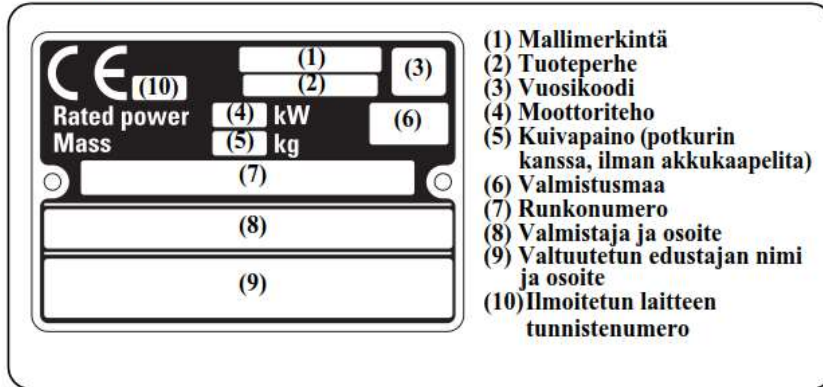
CE (10)
(1)
(2)
(3)
Rated power (4) kW
Mass (5) kg
(6)
(7)
(8)
(9)

(1) Mallimerkintä
(2) Tuoteperhe
(3) Vuosikoodi
(4) Moottoriteho
(5) Kuivapaino (potkurin kanssa, ilman akkukaapelita)
(6) Valmistusmaa
(7) Runkonumero
(8) Valmistaja ja osoite
(9) Valtuutetun edustajan nimi ja osoite
(10) Ilmoitetun laitteen tunnistenumero